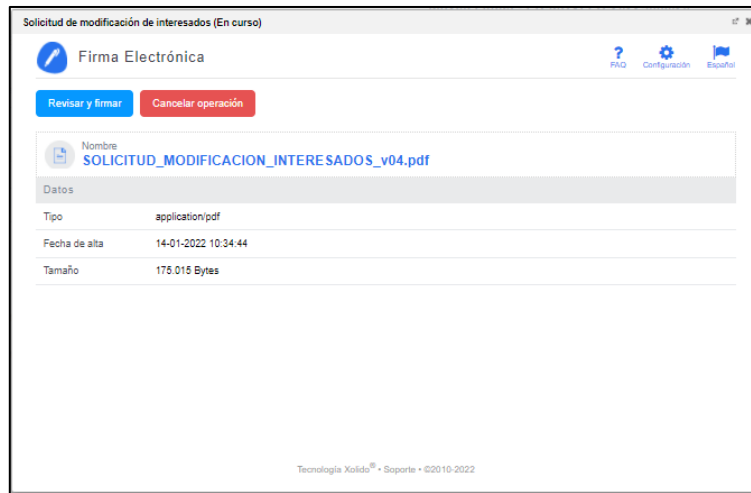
Solicitud de modificación de interesados (En curso)

Firma Electrónica

FAQ Configuración Español

Revisar y firmar Cancelar operación

Nombre
SOLICITUD_MODIFICACION_INTERESADOS_v04.pdf

Datos

| Tipo | application/pdf |
|---|---|
| Fecha de alta | 14-01-2022 10:34:44 |
| Tamaño | 175.015 Bytes |

Tecnología Xolido® • Soporte • ©2010-2022